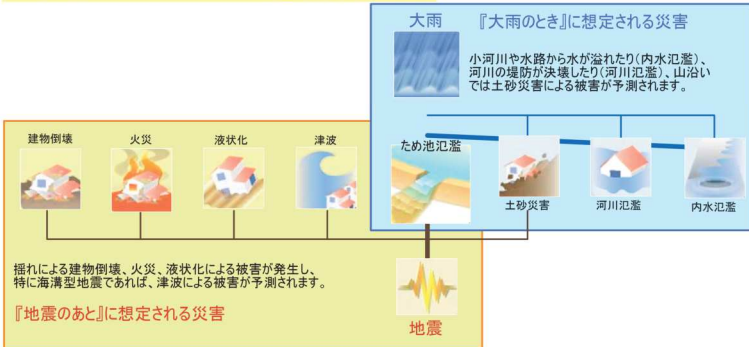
大雨　『大雨のとき』に想定される災害

小河川や水路から水が溢れたり（内水氾濫）、河川の堤防が決壊したり（河川氾濫）、山沿いでは土砂災害による被害が予測されます。

ため池氾濫

土砂災害

河川氾濫

内水氾濫

建物倒壊

火災

液状化

津波

揺れによる建物倒壊、火災、液状化による被害が発生し、特に海溝型地震であれば、津波による被害が予測されます。

『地震のあと』に想定される災害

地震